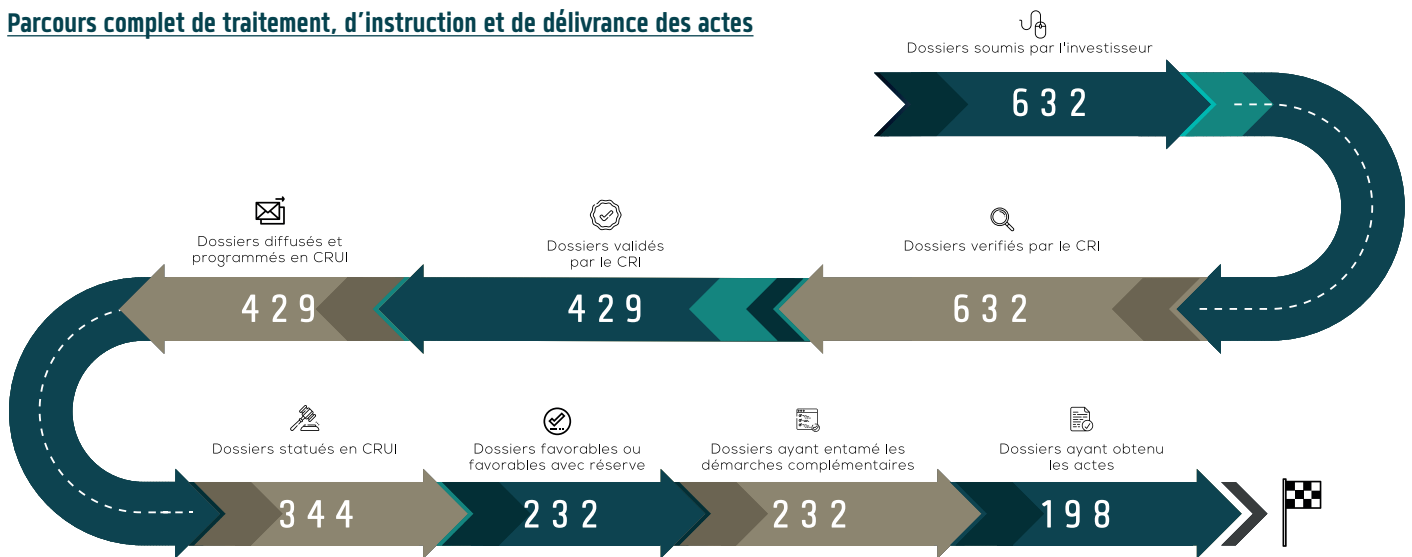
Parcours complet de traitement, d'instruction et de délivrance des actes

Dossiers soumis par l'investisseur

632

Dossiers diffusés et programmés en CRUI

Dossiers validés par le CRI

Dossiers verifiés par le CRI

429

429

632

Dossiers statués en CRUI

Dossiers favorables ou favorables avec réserve

Dossiers ayant entamé les démarches complémentaires

Dossiers ayant obtenu les actes

344

232

232

198